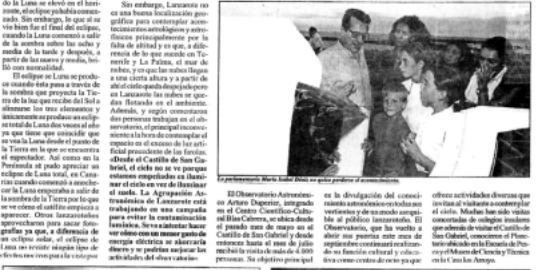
de la Luna se elevó en el horizonte, el eclipse ya había comenzado. Sin embargo, lo que sí se vio bien fue el final del eclipse, cuando la Luna comenzó a salir de la sombra sobre las ocho y media de la tarde y después, a partir de las nueve y media, brilló con normalidad.

El eclipse se Luna se produce cuando ésta pasa a través de la sombra que proyecta la Tierra de la luz que recibe del Sol a alinearse los tres elementos y únicamente se produce un eclipse total de Luna dos veces al año ya que tiene que coincidir que se vea la Luna desde el punto de la Tierra en la que se encuentra el espectador. Así como en la Península sí pudo apreciarse el eclipse de Luna total, en Canarias cuando comenzó a anochecer la Luna empezaba a salir de la sombra de la Tierra por lo que se ve cómo el satélite empieza a aparecer. Otros lanzaroteños aprovecharon para sacar fotografías ya que, a diferencia de un eclipse solar, el eclipse de Luna se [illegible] los efectos nocivos para la vista que

Sin embargo, Lanzarote no es una buena localización geográfica para contemplar acontecimientos astrológicos y astrofísicos principalmente por la falta de altitud y es que, a diferencia de lo que sucede en Tenerife y La Palma, el mar de nubes, y en que las nubes llegan a una cierta altura y a partir de ahí el cielo queda despejado pero en Lanzarote las nubes se quedan flotando en el ambiente. Además, y según comentaron dos personas que trabajan en el observatorio, el principal inconveniente a la hora de contemplar el espacio es el exceso de luz artificial procedente de las farolas. «Desde el Castillo de San Gabriel, el cielo no se ve porque estamos empeñados en iluminar el cielo en vez de iluminar el suelo. La Agrupación Astronómica de Lanzarote está trabajando en una campaña para evitar la contaminación lumínica. Se va a intentar hacer ver cómo con un menor gasto de energía eléctrica se ahorraría dinero y se podrían mejorar las actividades del observatorio».

La parlamentaria María Isabel Déniz no quiso perderse el acontecimiento.

El Observatorio Astronómico Arturo Duperier, integrado en el Centro Científico-Cultural Blas Cabrera, se ubica desde el pasado mes de mayo en el Castillo de San Gabriel y desde entonces hasta el mes de julio recibió la visita de más de 1.000 personas. Su objetivo principal es la divulgación del conocimiento astronómico en todos sus vertientes y de un modo asequible al público interesado. El Observatorio, que ha vuelto a abrir sus puertas este mes de septiembre continuará realizando su función cultural y educativa como centro de apoyo a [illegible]

ofrecer actividades diversas que inviten al visitante a contemplar el cielo. Muchas han sido visitas concertadas de colegios insulares que además de visitar el Castillo de San Gabriel, conocieron el Planetario ubicado en la Escuela de Pesca y el Museo de Ciencia y Técnica en la Casa los Arroyo.